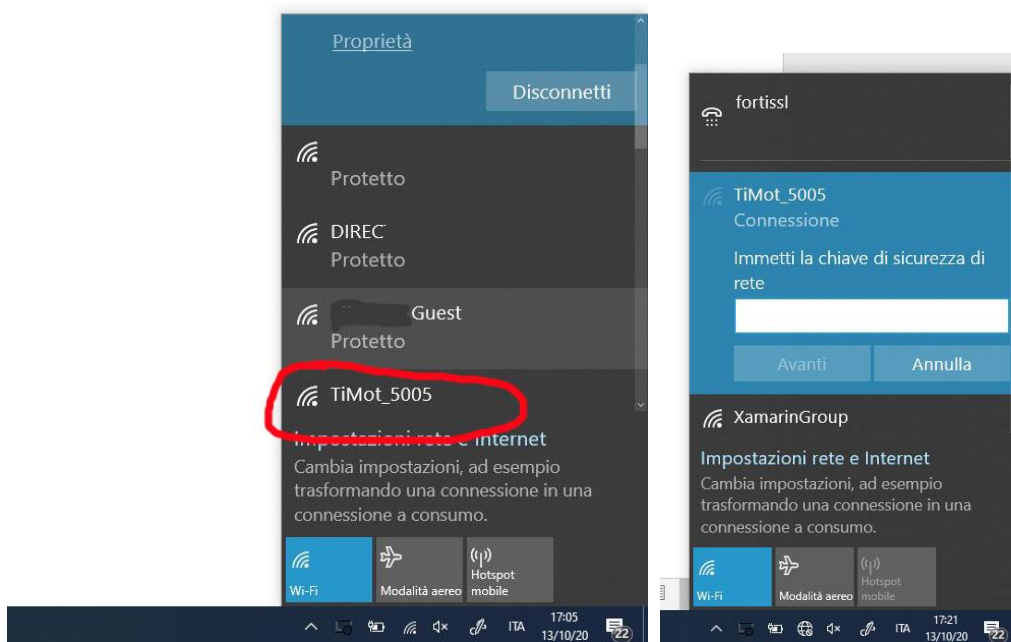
Proprietà

Disconnetti

Protetto

DIREC
Protetto

Guest
Protetto

TiMot_5005

Impostazioni rete e Internet
Cambia impostazioni, ad esempio trasformando una connessione in una connessione a consumo.

Wi-Fi | Modalità aereo | Hotspot mobile

ITA 17:05 13/10/20 22

fortissl

TiMot_5005
Connessione
Immetti la chiave di sicurezza di rete

Avanti | Annulla

XamarinGroup

Impostazioni rete e Internet
Cambia impostazioni, ad esempio trasformando una connessione in una connessione a consumo.

Wi-Fi | Modalità aereo | Hotspot mobile

ITA 17:21 13/10/20 22